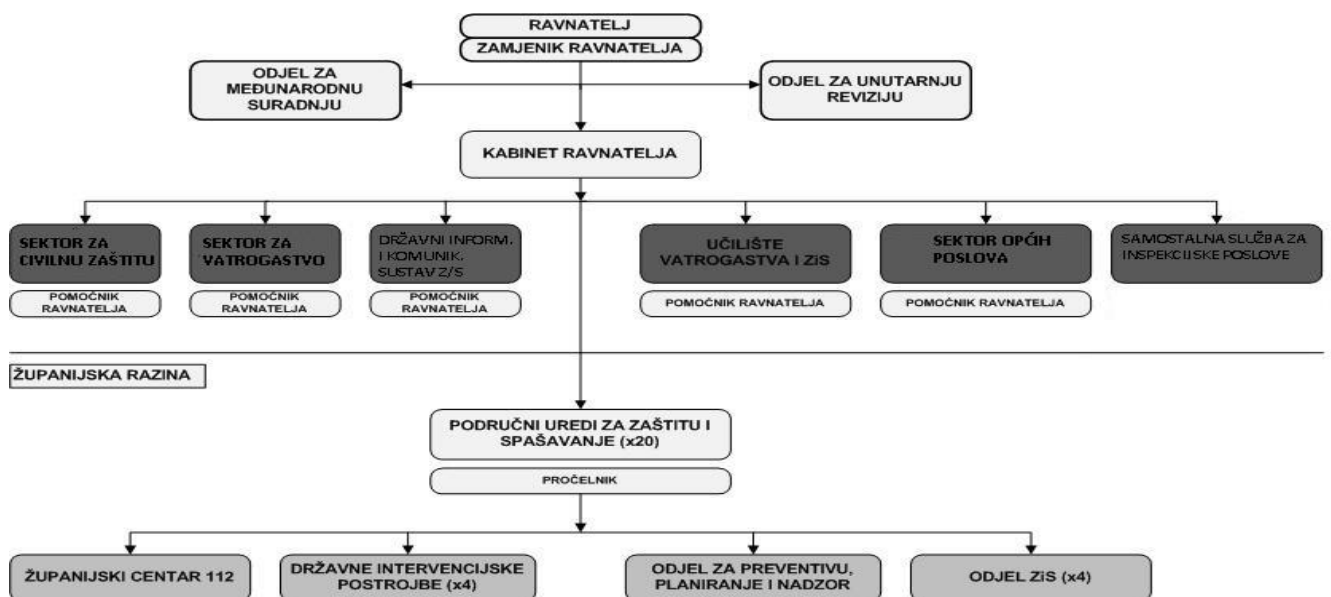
RAVNATELJ
ZAMJENIK RAVNATELJA

ODJEL ZA MEĐUNARODNU SURADNJU

ODJEL ZA UNUTARNJU REVIZIJU

KABINET RAVNATELJA

SEKTOR ZA CIVILNU ZAŠTITU
POMOĆNIK RAVNATELJA

SEKTOR ZA VATROGASTVO
POMOĆNIK RAVNATELJA

DRŽAVNI INFORM. I KOMUNIK. SUSTAV Z/S
POMOĆNIK RAVNATELJA

UČILIŠTE VATROGASTVA I ZiS
POMOĆNIK RAVNATELJA

SEKTOR OPĆIH POSLOVA
POMOĆNIK RAVNATELJA

SAMOSTALNA SLUŽBA ZA INSPEKCIJSKE POSLOVE

ŽUPANIJSKA RAZINA

PODRUČNI UREDI ZA ZAŠTITU I SPAŠAVANJE (x20)
PROČELNIK

ŽUPANIJSKI CENTAR 112

DRŽAVNE INTERVENCIJSKE POSTROJBE (x4)

ODJEL ZA PREVENTIVU, PLANIRANJE I NADZOR

ODJEL ZiS (x4)